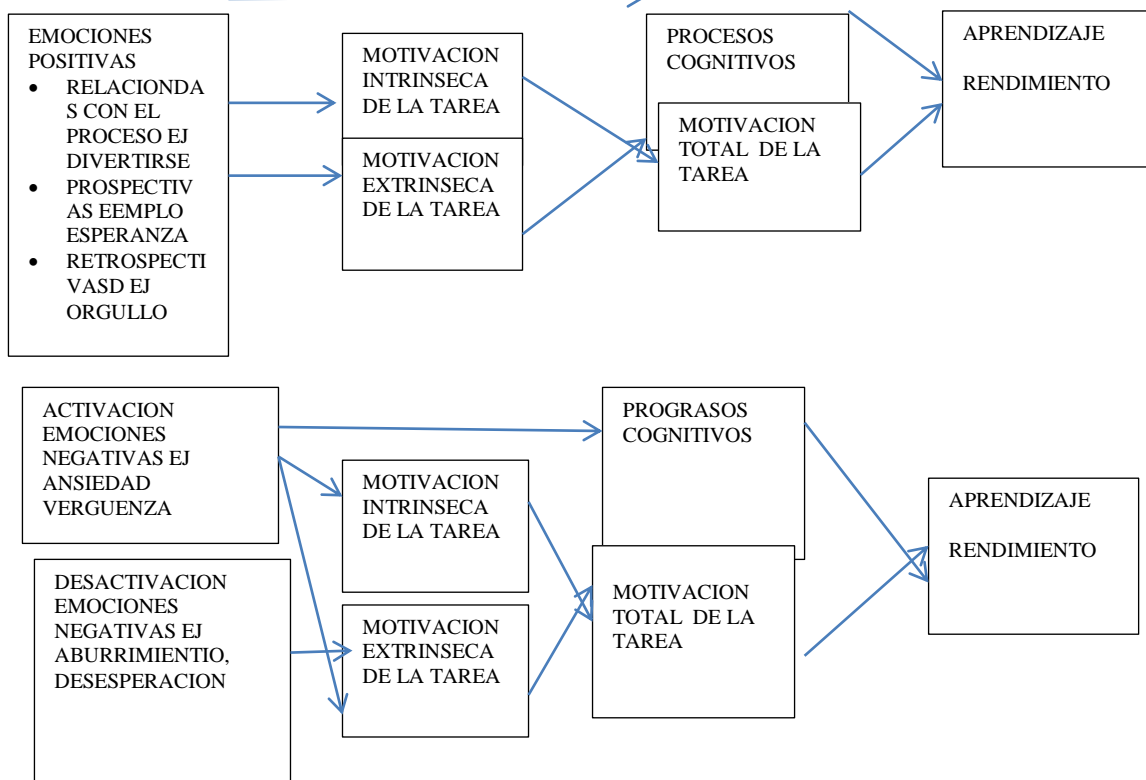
EMOCIONES POSITIVAS
- RELACIONDAS CON EL PROCESO EJ DIVERTIRSE
- PROSPECTIVAS EEMPLO ESPERANZA
- RETROSPECTIVASD EJ ORGULLO

MOTIVACION INTRINSECA DE LA TAREA

MOTIVACION EXTRINSECA DE LA TAREA

PROCESOS COGNITIVOS

MOTIVACION TOTAL DE LA TAREA

APRENDIZAJE

RENDIMIENTO

ACTIVACION EMOCIONES NEGATIVAS EJ ANSIEDAD VERGUENZA

DESACTIVACION EMOCIONES NEGATIVAS EJ ABURRIMIENTIO, DESESPERACION

MOTIVACION INTRINSECA DE LA TAREA

MOTIVACION EXTRINSECA DE LA TAREA

PROGRASOS COGNITIVOS

MOTIVACION TOTAL DE LA TAREA

APRENDIZAJE

RENDIMIENTO